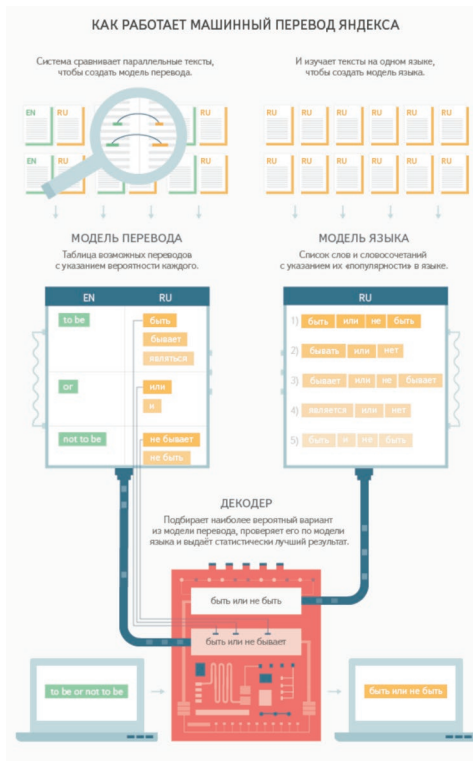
КАК РАБОТАЕТ МАШИННЫЙ ПЕРЕВОД ЯНДЕКСА

Система сравнивает параллельные тексты, чтобы создать модель перевода.

И изучает тексты на одном языке, чтобы создать модель языка.

EN RU EN RU EN RU EN RU

RU RU RU RU RU RU RU RU RU RU RU RU

МОДЕЛЬ ПЕРЕВОДА
Таблица возможных переводов с указанием вероятности каждого.

МОДЕЛЬ ЯЗЫКА
Список слов и словосочетаний с указанием их «популярности» в языке.

| EN | RU |
|---|---|
| to be | быть, бывает, являться |
| or | или, и |
| not to be | не бывает, не быть |

RU
1) быть или не быть
2) бывать или нет
3) бывает или не бывает
4) является или нет
5) быть и не быть

ДЕКОДЕР
Подбирает наиболее вероятный вариант из модели перевода, проверяет его по модели языка и выдаёт статистически лучший результат.

быть или не быть
быть или не бывает

to be or not to be

быть или не быть